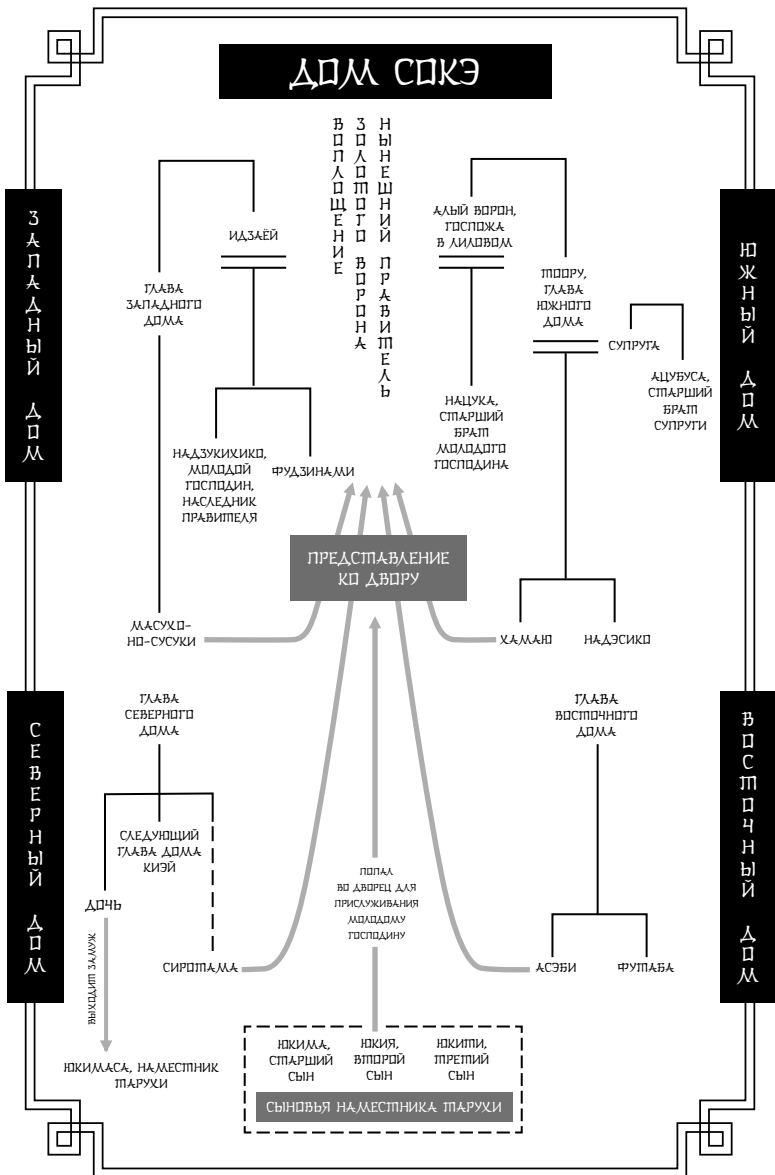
ДОМ СОКЭ

ЗАПАДНЫЙ ДОМ

ЮЖНЫЙ ДОМ

ВОПЛОЩЕНИЕ ЗОЛОТОГО ВОРОНА

НЫНЕШНИЙ ПРАВИТЕЛЬ

ИДЗАЁЙ

ГЛАВА ЗАПАДНОГО ДОМА

АЛЫЙ ВОРОН, ГОСПОЖА В ЛИЛОВОМ

ТООРУ, ГЛАВА ЮЖНОГО ДОМА

СУПРУГА

АЦУБУСА, СТАРШИЙ БРАТ СУПРУГИ

НАЦУКА, СТАРШИЙ БРАТ МОЛОДОГО ГОСПОДИНА

НАДЗУКИХИКО, МОЛОДОЙ ГОСПОДИН, НАСЛЕДНИК ПРАВИТЕЛЯ

ФУДЗИНАМИ

ПРЕДСТАВЛЕНИЕ КО ДВОРУ

МАСУХО-НО-СУСУКИ

ХАМАЮ

НАДЭСИКО

СЕВЕРНЫЙ ДОМ

ВОСТОЧНЫЙ ДОМ

ГЛАВА СЕВЕРНОГО ДОМА

ГЛАВА ВОСТОЧНОГО ДОМА

СЛЕДУЮЩИЙ ГЛАВА ДОМА КИЭЙ

ДОЧЬ

ВЫХОДИТ ЗАМУЖ

ПОПАЛ ВО ДВОРЕЦ ДЛЯ ПРИСЛУЖИВАНИЯ МОЛОДОМУ ГОСПОДИНУ

СИРОТАМА

АСЭБИ

ФУТАБА

ЮКИМАСА, НАМЕСТНИК ТАРУХИ

ЮКИМА, СТАРШИЙ СЫН

ЮКИЯ, ВТОРОЙ СЫН

ЮКИТИ, ТРЕТИЙ СЫН

СЫНОВЬЯ НАМЕСТНИКА ТАРУХИ